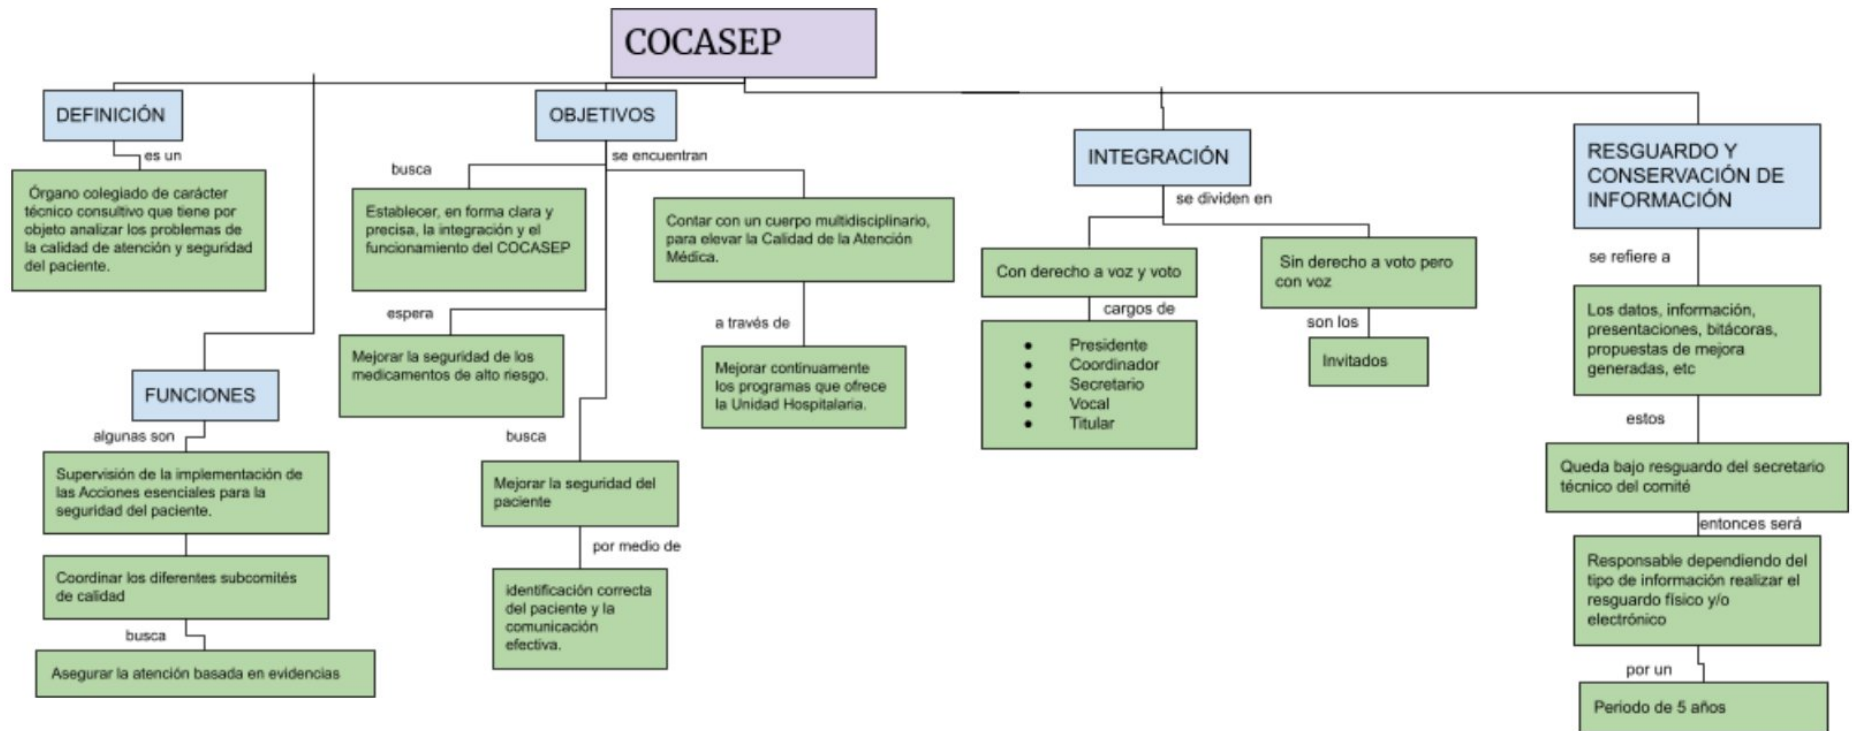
COCASEP

DEFINICIÓN

es un

Órgano colegiado de carácter técnico consultivo que tiene por objeto analizar los problemas de la calidad de atención y seguridad del paciente.

FUNCIONES

algunas son

Supervisión de la implementación de las Acciones esenciales para la seguridad del paciente.

Coordinar los diferentes subcomités de calidad

busca

Asegurar la atención basada en evidencias

OBJETIVOS

se encuentran

busca

Establecer, en forma clara y precisa, la integración y el funcionamiento del COCASEP

espera

Mejorar la seguridad de los medicamentos de alto riesgo.

busca

Mejorar la seguridad del paciente

por medio de

identificación correcta del paciente y la comunicación efectiva.

Contar con un cuerpo multidisciplinario, para elevar la Calidad de la Atención Médica.

a través de

Mejorar continuamente los programas que ofrece la Unidad Hospitalaria.

INTEGRACIÓN

se dividen en

Con derecho a voz y voto

cargos de

- Presidente
- Coordinador
- Secretario
- Vocal
- Titular

Sin derecho a voto pero con voz

son los

Invitados

RESGUARDO Y CONSERVACIÓN DE INFORMACIÓN

se refiere a

Los datos, información, presentaciones, bitácoras, propuestas de mejora generadas, etc

estos

Queda bajo resguardo del secretario técnico del comité

entonces será

Responsable dependiendo del tipo de información realizar el resguardo físico y/o electrónico

por un

Periodo de 5 años